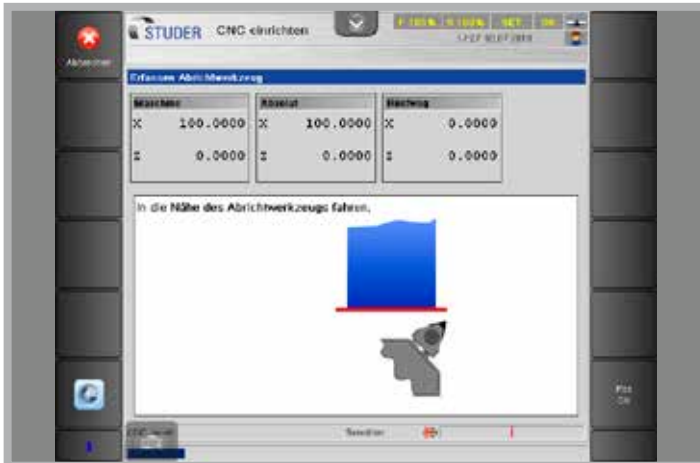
Abbrechen

STUDER CNC einrichten

F 100% S 100% SET OK

17:27 10.07.2018

Erfassen Abrichtwerkzeug

| Maschine | |
|---|---|
| X | 100.0000 |
| Z | 0.0000 |

| Absolut | |
|---|---|
| X | 100.0000 |
| Z | 0.0000 |

| Restweg | |
|---|---|
| X | 0.0000 |
| Z | 0.0000 |

In die Nähe des Abrichtwerkzeugs fahren.

Pos OK

CNC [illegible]

Teach-in